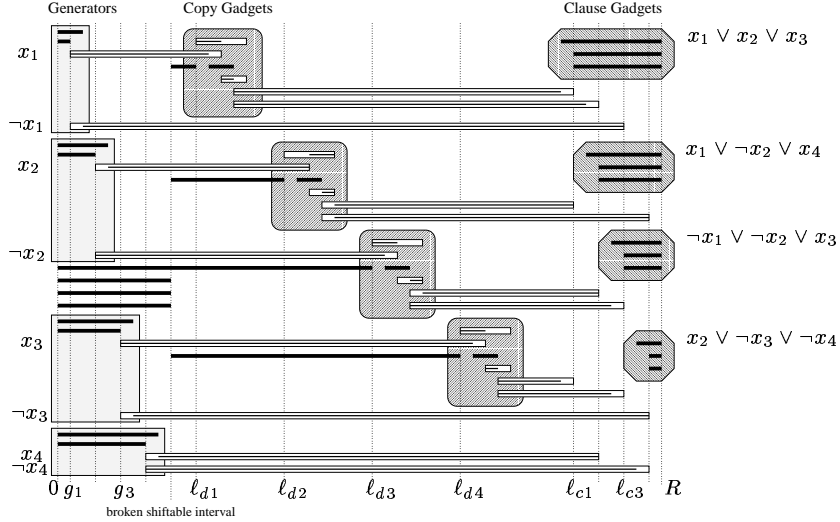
Generators

Copy Gadgets

Clause Gadgets

$x_1$

$\neg x_1$

$x_2$

$\neg x_2$

$x_3$

$\neg x_3$

$x_4$

$\neg x_4$

$x_1 \vee x_2 \vee x_3$

$x_1 \vee \neg x_2 \vee x_4$

$\neg x_1 \vee \neg x_2 \vee x_3$

$x_2 \vee \neg x_3 \vee \neg x_4$

$0$ $g_1$ $g_3$ $\ell_{d1}$ $\ell_{d2}$ $\ell_{d3}$ $\ell_{d4}$ $\ell_{c1}$ $\ell_{c3}$ $R$

broken shiftable interval